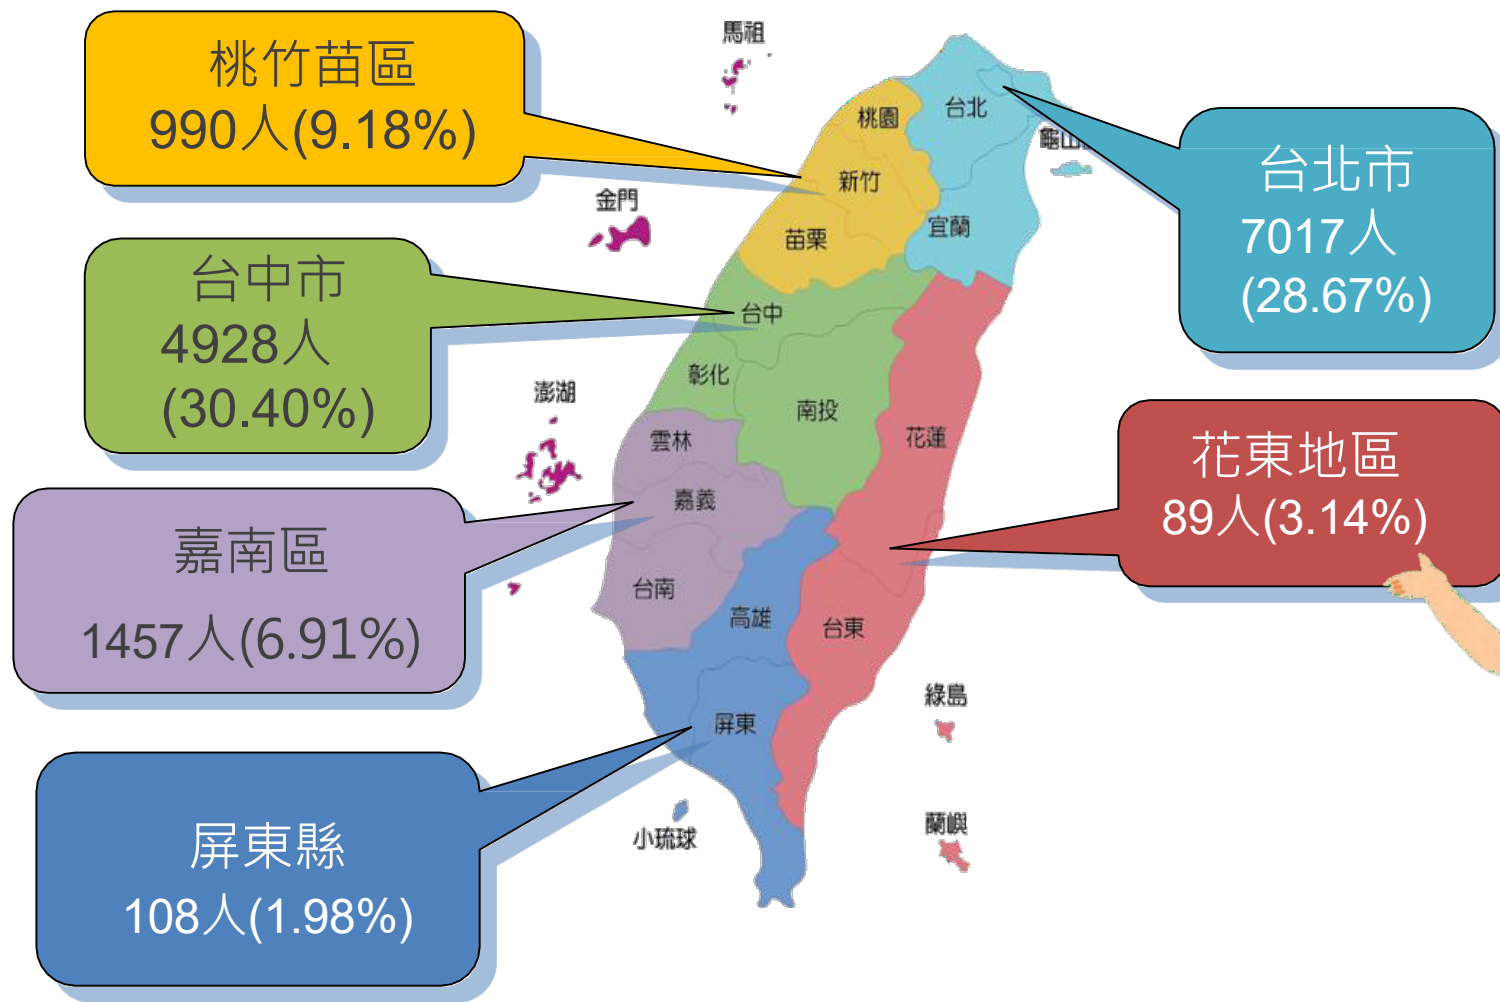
桃竹苗區
990人(9.18%)

馬祖

台北市
7017人
(28.67%)

桃園
台北
龜山
新竹
金門
苗栗
宜蘭

台中市
4928人
(30.40%)

台中
彰化
澎湖
南投
雲林
花蓮

花東地區
89人(3.14%)

嘉義

嘉南區
1457人(6.91%)

台南
高雄
台東
綠島
屏東

屏東縣
108人(1.98%)

小琉球
蘭嶼